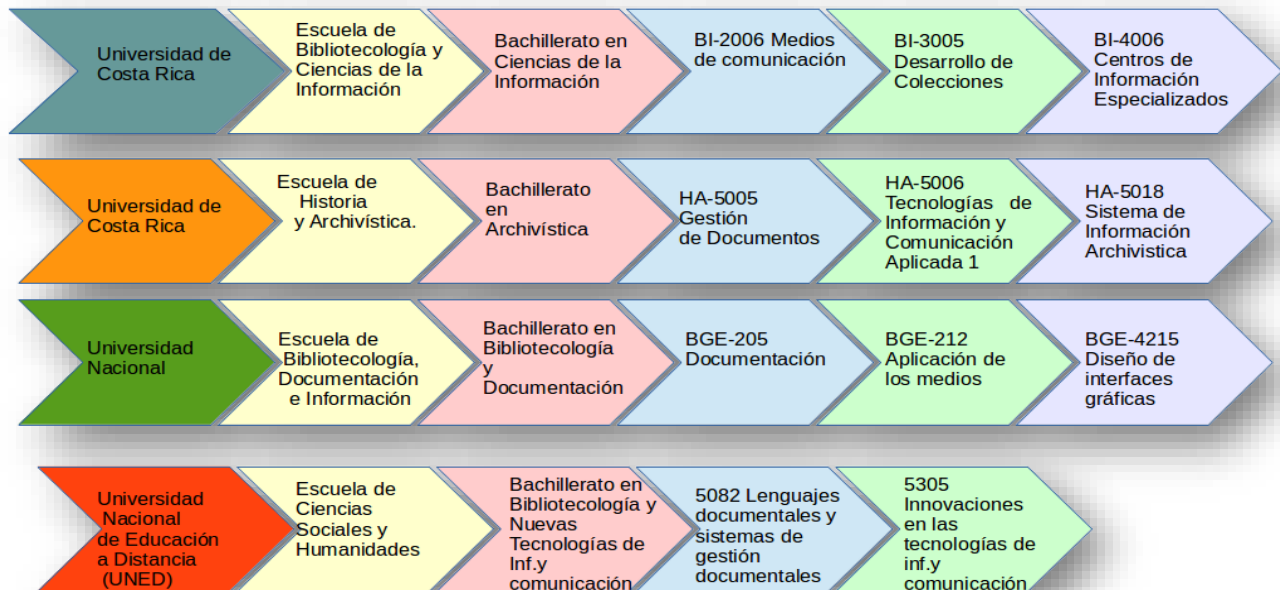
Universidad de Costa Rica

Escuela de Bibliotecología y Ciencias de la Información

Bachillerato en Ciencias de la Información

BI-2006 Medios de comunicación

BI-3005 Desarrollo de Colecciones

BI-4006 Centros de Información Especializados

Universidad de Costa Rica

Escuela de Historia y Archivística.

Bachillerato en Archivística

HA-5005 Gestión de Documentos

HA-5006 Tecnologías de Información y Comunicación Aplicada 1

HA-5018 Sistema de Información Archivistica

Universidad Nacional

Escuela de Bibliotecología, Documentación e Información

Bachillerato en Bibliotecología y Documentación

BGE-205 Documentación

BGE-212 Aplicación de los medios

BGE-4215 Diseño de interfaces gráficas

Universidad Nacional de Educación a Distancia (UNED)

Escuela de Ciencias Sociales y Humanidades

Bachillerato en Bibliotecología y Nuevas Tecnologías de Inf.y comunicación

5082 Lenguajes documentales y sistemas de gestión documentales

5305 Innovaciones en las tecnologías de inf.y comunicación